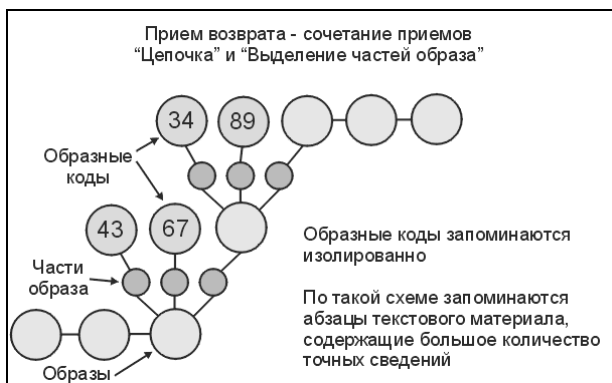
Прием возврата - сочетание приемов
“Цепочка” и “Выделение частей образа”

34

89

Образные коды

43

67

Части образа

Образы

Образные коды запоминаются изолированно

По такой схеме запоминаются абзацы текстового материала, содержащие большое количество точных сведений